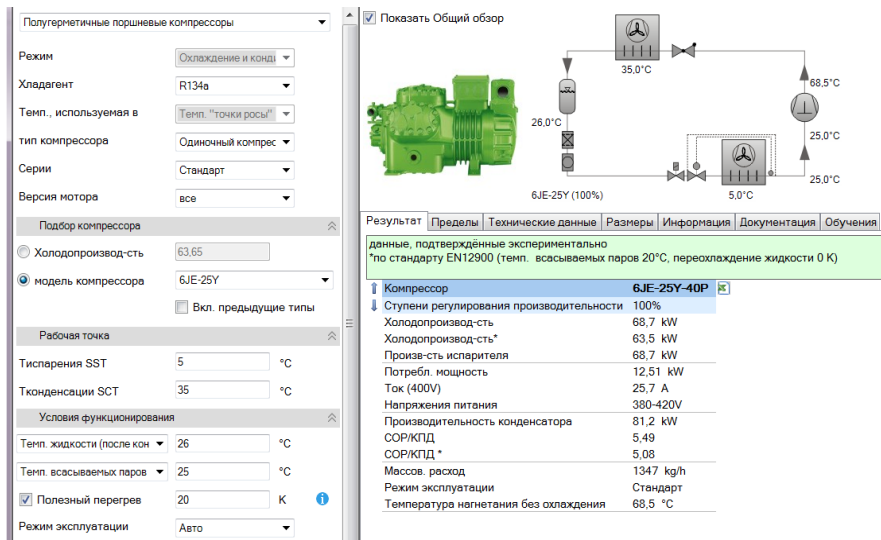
Полугерметичные поршневые компрессоры

Режим | Охлаждение и конд
Хладагент | R134a
Темп., используемая в | Темп. "точки росы"
тип компрессора | Одиночный компрес
Серии | Стандарт
Версия мотора | все

Подбор компрессора

Холодопроизвод-сть | 63,65
модель компрессора | 6JE-25Y
Вкл. предыдущие типы

Рабочая точка

Тиспарения SST | 5 | °C
Тконденсации SCT | 35 | °C

Условия функционирования

Темп. жидкости (после кон | 26 | °C
Темп. всасываемых паров | 25 | °C
Полезный перегрев | 20 | K
Режим эксплуатации | Авто

Показать Общий обзор

35,0°C
68,5°C
26,0°C
25,0°C
6JE-25Y (100%)
5,0°C
25,0°C

Результат | Пределы | Технические данные | Размеры | Информация | Документация | Обучения

данные, подтверждённые экспериментально
*по стандарту EN12900 (темп. всасываемых паров 20°C, переохлаждение жидкости 0 K)

| | |
|---|---|
| Компрессор | 6JE-25Y-40P |
| Ступени регулирования производительности | 100% |
| Холодопроизвод-сть | 68,7 kW |
| Холодопроизвод-сть* | 63,5 kW |
| Произв-сть испарителя | 68,7 kW |
| Потребл. мощность | 12,51 kW |
| Ток (400V) | 25,7 A |
| Напряжения питания | 380-420V |
| Производительность конденсатора | 81,2 kW |
| COP/КПД | 5,49 |
| COP/КПД * | 5,08 |
| Массов. расход | 1347 kg/h |
| Режим эксплуатации | Стандарт |
| Температура нагнетания без охлаждения | 68,5 °C |